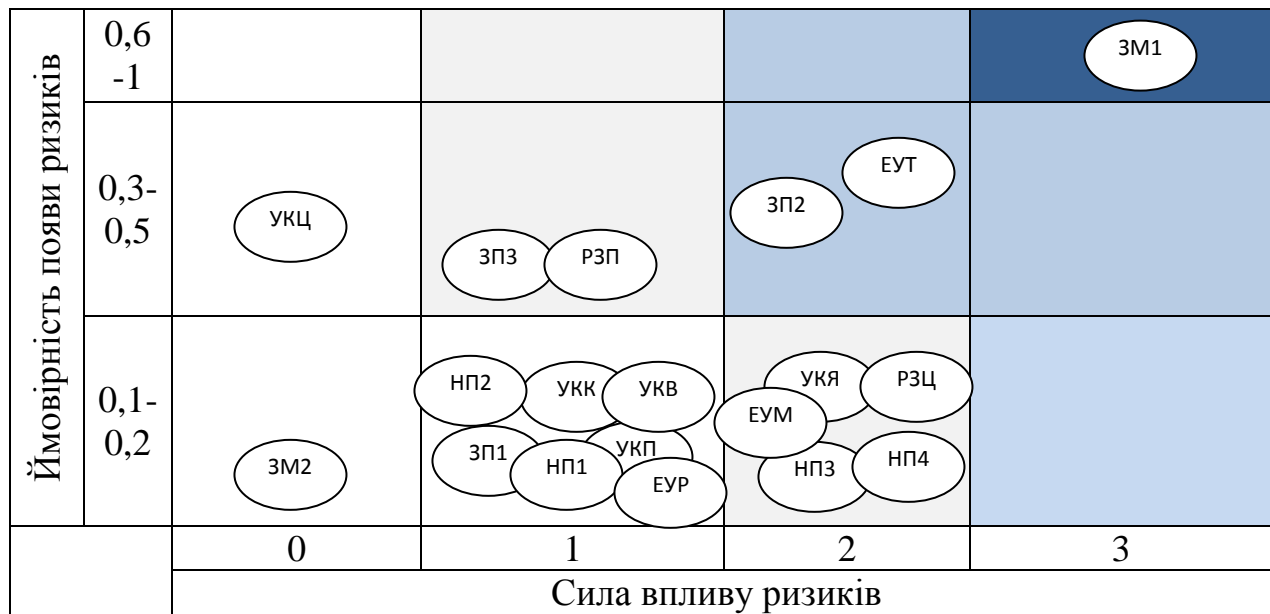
| Ймовірність появи ризиків | 0,6 -1 | | | | ЗМ1 |
|---|---|---|---|---|---|
| | 0,3-0,5 | УКЦ | ЗП3 РЗП | ЗП2 ЕУТ | |
| | 0,1-0,2 | ЗМ2 | НП2 УКК УКВ ЗП1 НП1 УКП ЕУР | УКЯ РЗЦ ЕУМ НП3 НП4 | |
| | | 0 | 1 | 2 | 3 |
| | | Сила впливу ризиків | | | |